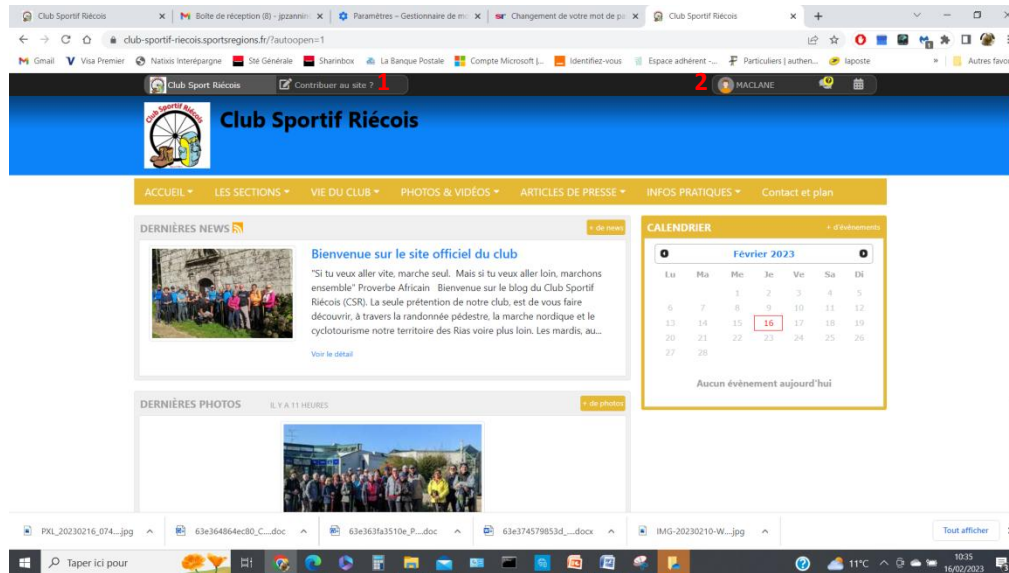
Club Sportif Riécois × | Boîte de réception (8) - jpzannin × | Paramètres – Gestionnaire de m × | Changement de votre mot de pa × | Club Sportif Riécois × | +

club-sportif-riecois.sportsregions.fr/?autoopen=1

Gmail | Visa Premier | Natixis Interépargne | Sté Générale | Sharinbox | La Banque Postale | Compte Microsoft |... | Identifiez-vous | Espace adhérent -... | Particuliers | authen... | laposte | » | Autres favo

Club Sport Riécois | Contribuer au site ? 1

2 MACLANE

Club Sportif Riécois

Club Sportif Riécois

ACCUEIL ▾ | LES SECTIONS ▾ | VIE DU CLUB ▾ | PHOTOS & VIDÉOS ▾ | ARTICLES DE PRESSE ▾ | INFOS PRATIQUES ▾ | Contact et plan

DERNIÈRES NEWS | + de news

Bienvenue sur le site officiel du club

"Si tu veux aller vite, marche seul. Mais si tu veux aller loin, marchons ensemble" Proverbe Africain Bienvenue sur le blog du Club Sportif Riécois (CSR). La seule prétention de notre club, est de vous faire découvrir, à travers la randonnée pédestre, la marche nordique et le cyclotourisme notre territoire des Rias voire plus loin. Les mardis, au...

Voir le détail

CALENDRIER | + d'évènements

Février 2023

| Lu | Ma | Me | Je | Ve | Sa | Di |
|---|---|---|---|---|---|---|
| | | 1 | 2 | 3 | 4 | 5 |
| 6 | 7 | 8 | 9 | 10 | 11 | 12 |
| 13 | 14 | 15 | 16 | 17 | 18 | 19 |
| 20 | 21 | 22 | 23 | 24 | 25 | 26 |
| 27 | 28 | | | | | |

Aucun évènement aujourd'hui

DERNIÈRES PHOTOS | IL Y A 11 HEURES | + de photos

PXL_20230216_074....jpg | 63e364864ec80_C....doc | 63e363fa3510e_P....doc | 63e374579853d_....docx | IMG-20230210-W....jpg | Tout afficher

Taper ici pour | 11°C | 10:35 16/02/2023